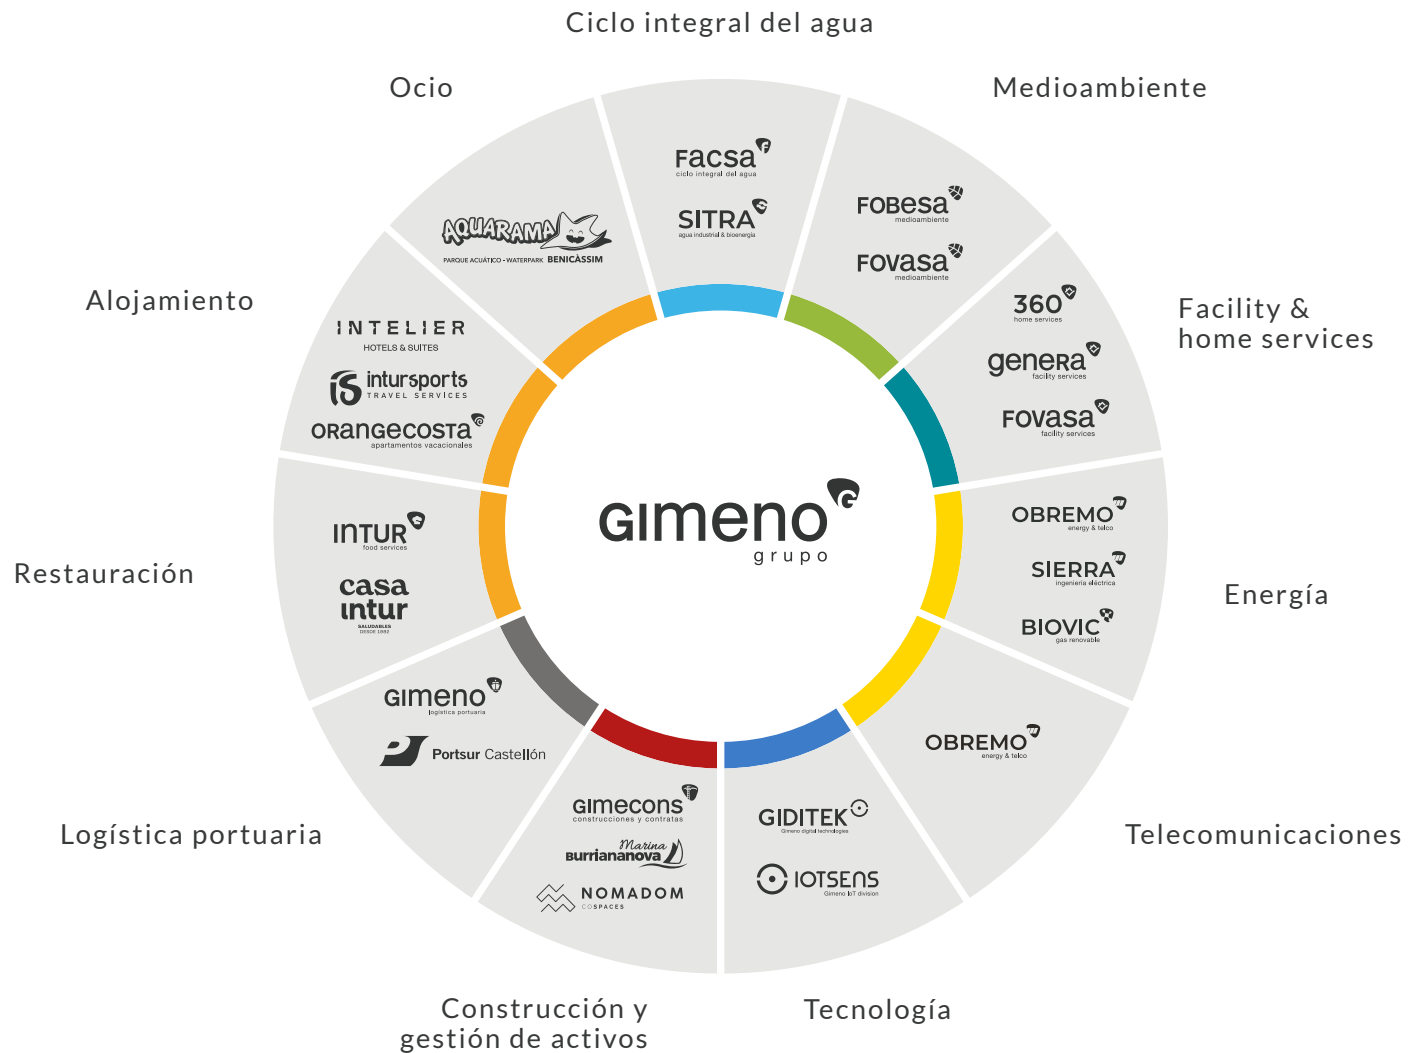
Ciclo integral del agua

Facsa
ciclo integral del agua

SITRA
agua industrial & bioenergía

Medioambiente

FOBESA
medioambiente

FOVASA
medioambiente

Facility & home services

360
home services

genera
facility services

FOVASA
facility services

Energía

OBREMO
energy & telco

SIERRA
ingeniería eléctrica

BIOVIC
gas renovable

Telecomunicaciones

OBREMO
energy & telco

Tecnología

GIDITEK
Gimeno digital technologies

IOTSENS
Gimeno IoT division

Construcción y gestión de activos

GIMECONS
construcciones y contratas

Marina Burriananova

NOMADOM
COSPACES

Logística portuaria

GIMENO
logística portuaria

Portsur Castellón

Restauración

INTUR
food services

casa intur
SALUDABLES DESDE 1960

Alojamiento

INTELIER
HOTELS & SUITES

intursports
TRAVEL SERVICES

ORANGECOSTA
apartamentos vacacionales

Ocio

AQUARAMA
PARQUE ACUÁTICO - WATERPARK BENICÀSSIM

GIMENO
grupo